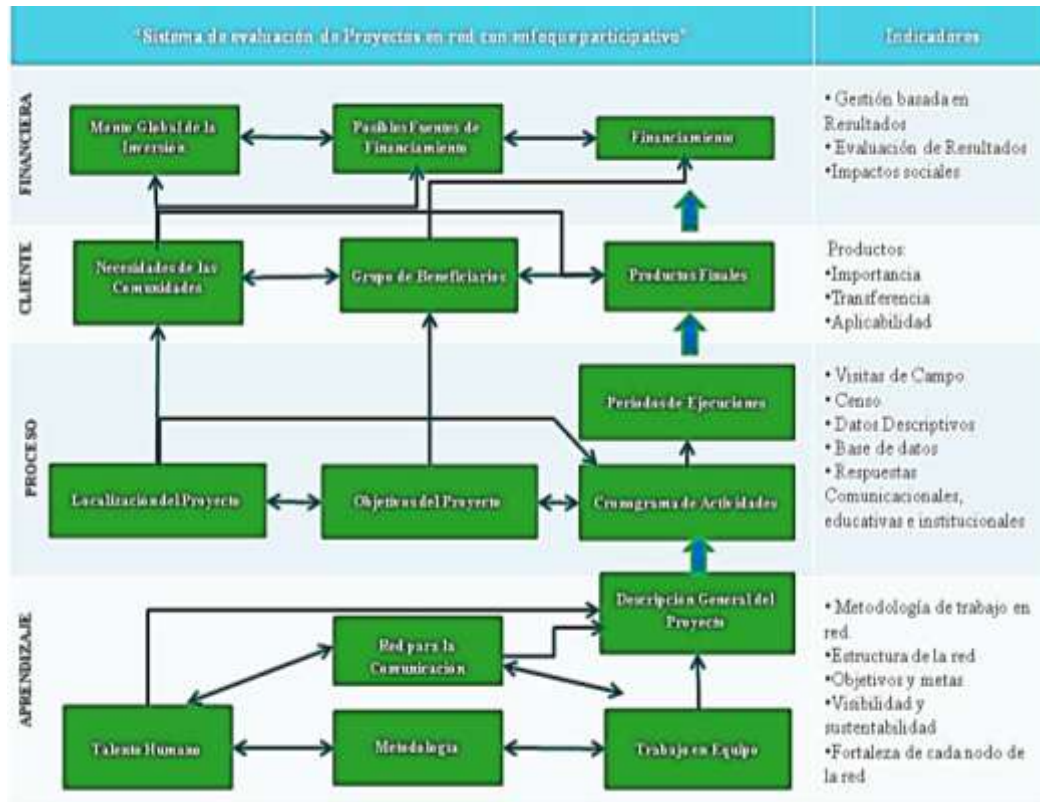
"Sistema de evaluación de Proyectos en red con enfoque participativo"

Indicadores

FINANCIERA

Monto Global de la Inversión

Posibles Fuentes de Financiamiento

Financiamiento

• Gestión basada en Resultados
• Evaluación de Resultados
•Impactos sociales

CLIENTE

Necesidades de las Comunidades

Grupo de Beneficiarios

Productos Finales

Productos:
•Importancia
•Transferencia
•Aplicabilidad

PROCESO

Periodos de Ejecuciones

Localización del Proyecto

Objetivos del Proyecto

Cronograma de Actividades

• Visitas de Campo
• Censo
• Datos Descriptivos
• Base de datos
• Respuestas Comunicacionales, educativas e institucionales

APRENDIZAJE

Descripción General del Proyecto

Red para la Comunicación

Talento Humano

Metodología

Trabajo en Equipo

• Metodología de trabajo en red.
•Estructura de la red
•Objetivos y metas
•Visibilidad y sustentabilidad
•Fortaleza de cada nodo de la red